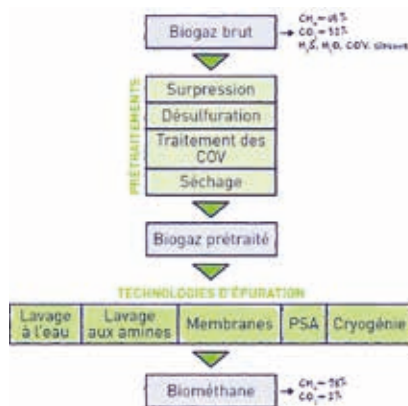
Biogaz brut

$CH_4$ = 45%
$CO_2$ = 55%
$H_2S$, $H_2O$, COV, siloxane

PRÉTRAITEMENTS

Surpression

Désulfuration

Traitement des COV

Séchage

Biogaz prétraité

TECHNOLOGIES D'ÉPURATION

| Lavage à l'eau | Lavage aux amines | Membranes | PSA | Cryogénie |
|---|---|---|---|---|

Biométhane

$CH_4$ = 98%
$CO_2$ = 2%